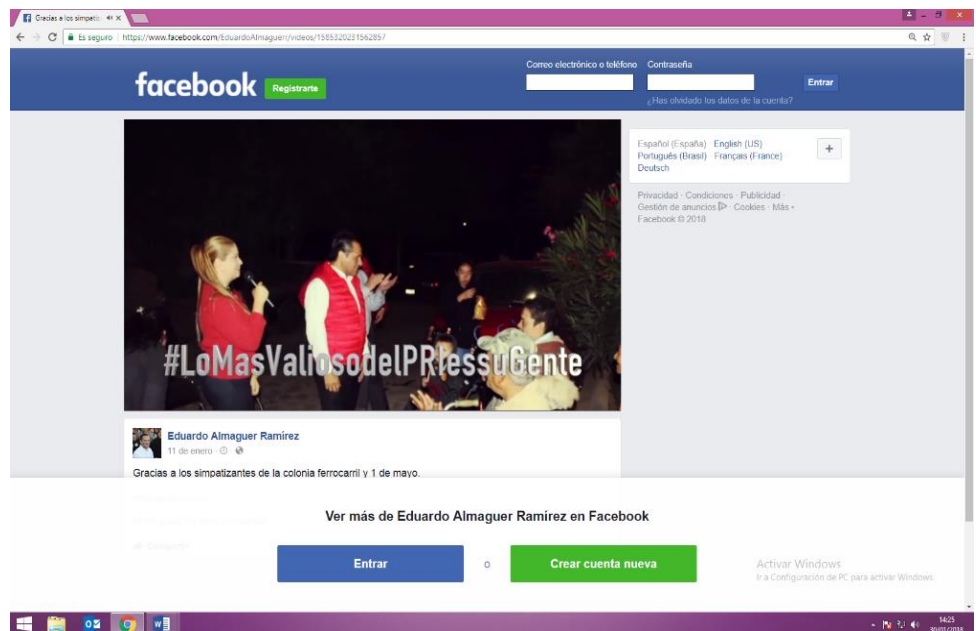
Gracias a los simpati: ×

Es seguro | https://www.facebook.com/EduardoAlmaguer/videos/1585320231562857

facebook Registrarte

Correo electrónico o teléfono Contraseña

Entrar

¿Has olvidado los datos de la cuenta?

#LoMasValiosodelPRIessuGente

Español (España) English (US) Português (Brasil) Français (France) Deutsch

+

Privacidad · Condiciones · Publicidad · Gestión de anuncios · Cookies · Más · Facebook © 2018

Eduardo Almaguer Ramírez

11 de enero

Gracias a los simpatizantes de la colonia ferrocarril y 1 de mayo.

Ver más de Eduardo Almaguer Ramirez en Facebook

Entrar o Crear cuenta nueva

Activar Windows
Ir a Configuración de PC para activar Windows.

14:25